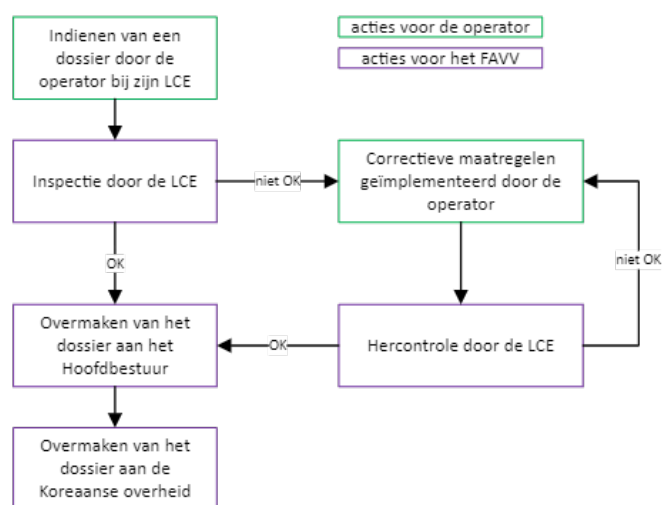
Indienen van een dossier door de operator bij zijn LCE

acties voor de operator

acties voor het FAVV

Inspectie door de LCE

niet OK

Correctieve maatregelen geïmplementeerd door de operator

OK

niet OK

Overmaken van het dossier aan het Hoofdbestuur

OK

Hercontrole door de LCE

Overmaken van het dossier aan de Koreaanse overheid